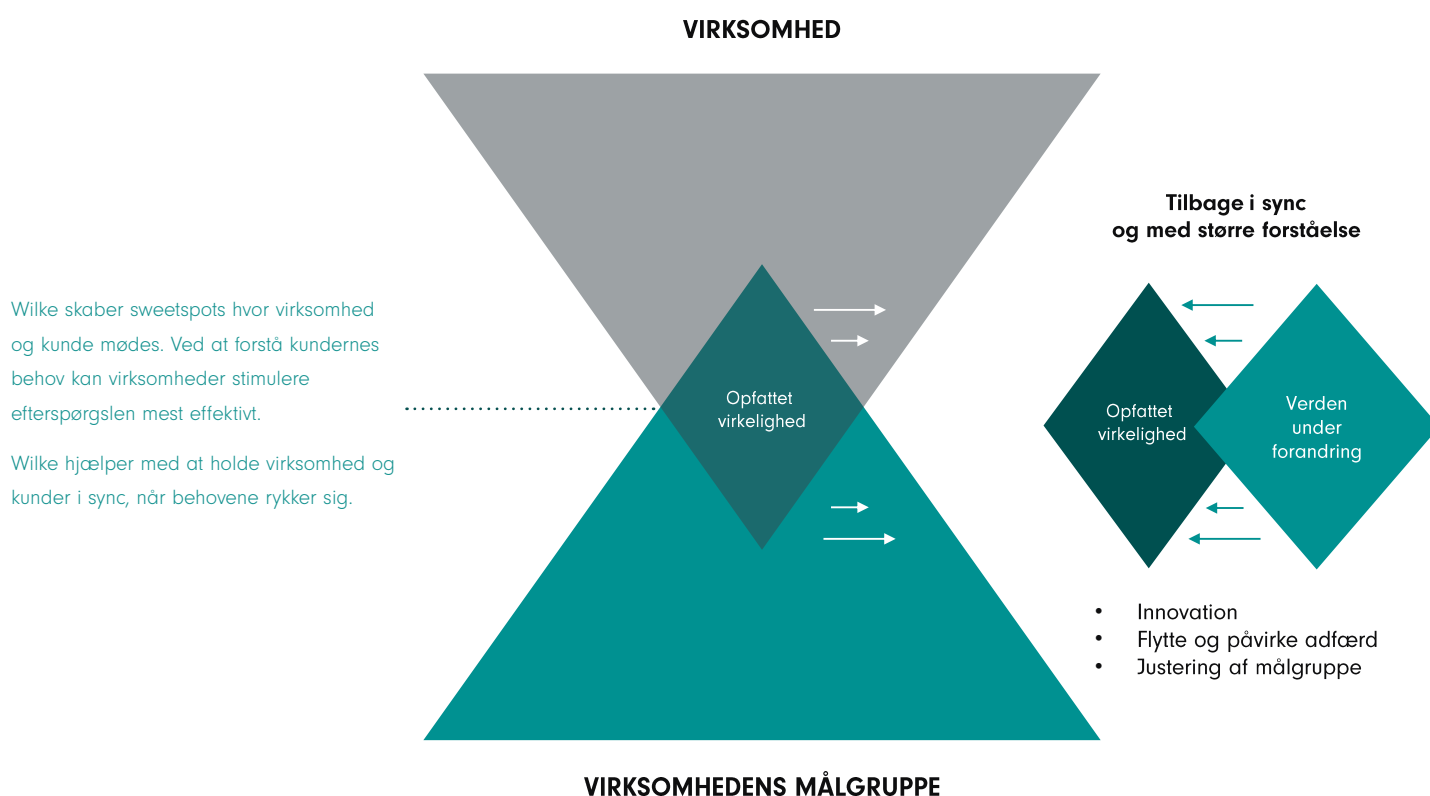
VIRKSOMHED

Wilke skaber sweetspots hvor virksomhed og kunde mødes. Ved at forstå kundernes behov kan virksomheder stimulere efterspørgslen mest effektivt.

Wilke hjælper med at holde virksomhed og kunder i sync, når behovene rykker sig.

Opfattet virkelighed

Tilbage i sync og med større forståelse

Opfattet virkelighed

Verden under forandring

- Innovation
- Flytte og påvirke adfærd
- Justering af målgruppe

VIRKSOMHEDENS MÅLGRUPPE